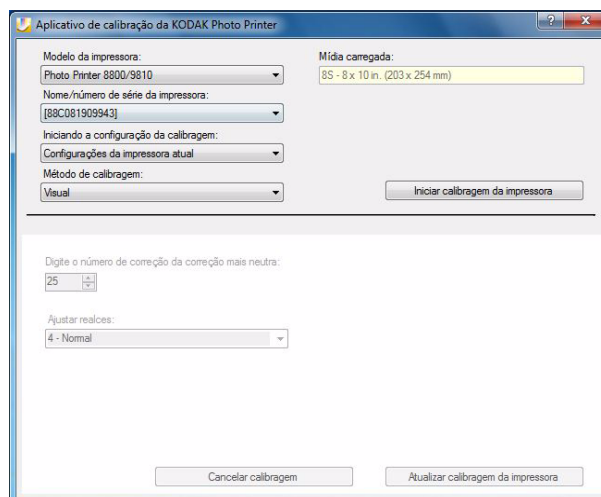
Aplicativo de calibração da KODAK Photo Printer

?

x

Modelo da impressora:

Photo Printer 8800/9810

Mídia carregada:

8S - 8 x 10 in. (203 x 254 mm)

Nome/número de série da impressora:

[88C081909943]

Iniciando a configuração da calibragem:

Configurações da impressora atual

Método de calibragem:

Visual

Iniciar calibragem da impressora

Digite o número de correção da correção mais neutra:

25

Ajustar realces:

4 - Normal

Cancelar calibragem

Atualizar calibragem da impressora